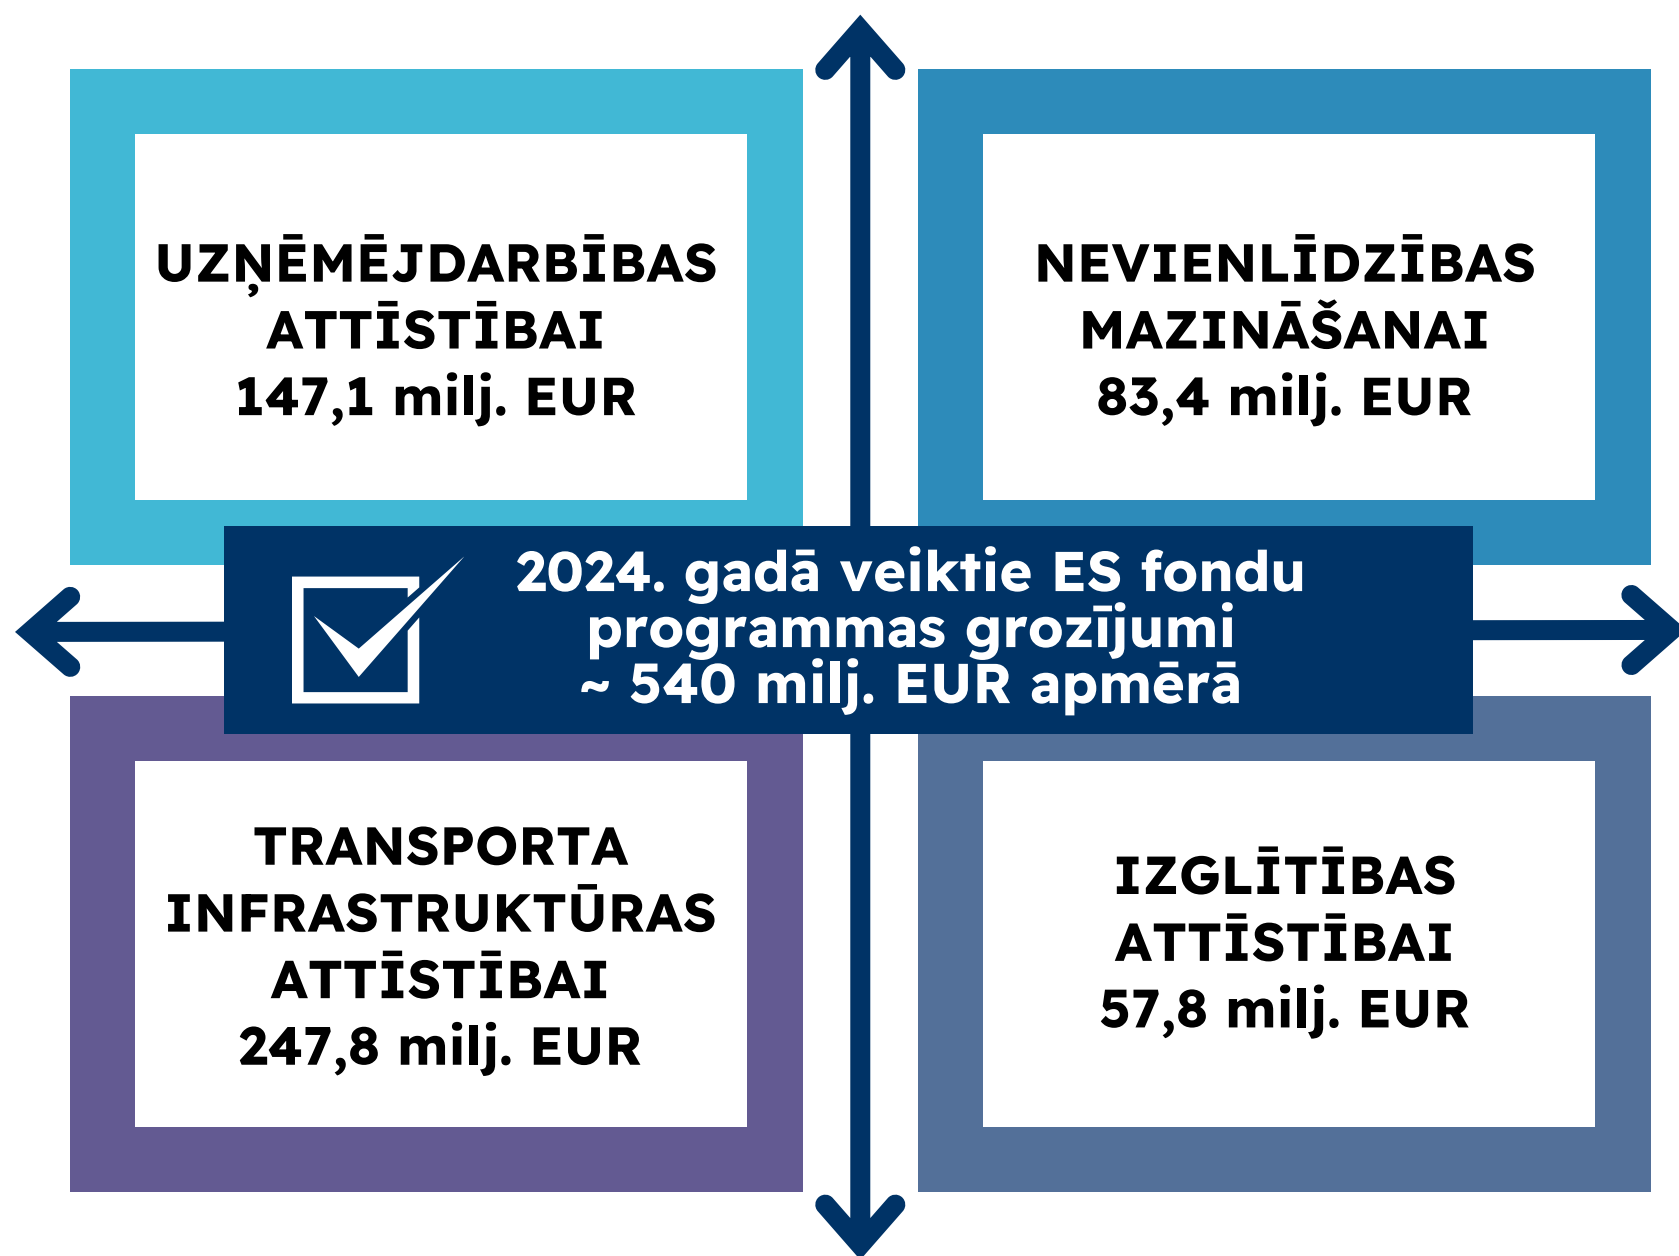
UZŅĒMĒJDARBĪBAS ATTĪSTĪBAI
147,1 milj. EUR

NEVIENLĪDZĪBAS MAZINĀŠANAI
83,4 milj. EUR

2024. gadā veiktie ES fondu programmas grozījumi ~ 540 milj. EUR apmērā

TRANSPORTA INFRASTRUKTŪRAS ATTĪSTĪBAI
247,8 milj. EUR

IZGLĪTĪBAS ATTĪSTĪBAI
57,8 milj. EUR